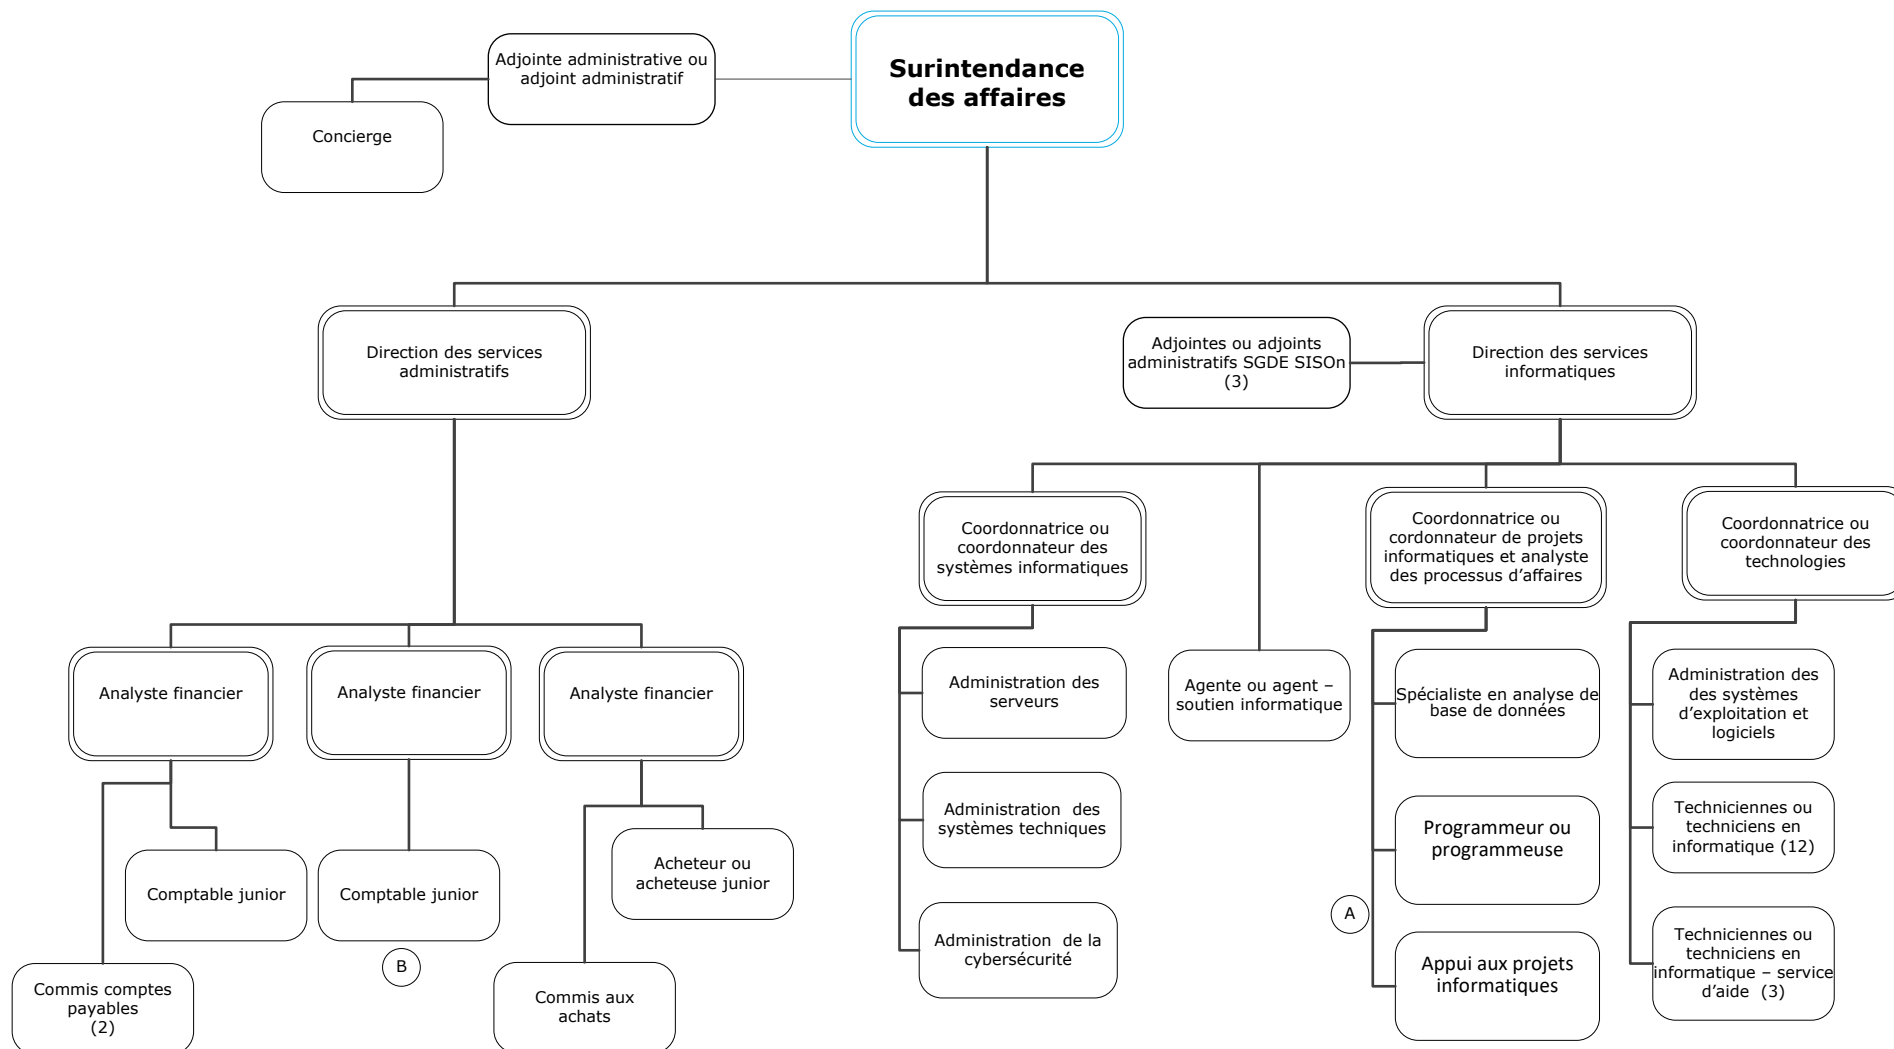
Surintendance des affaires

Adjointe administrative ou adjoint administratif

Concierge

Direction des services administratifs

Adjointes ou adjoints administratifs SGDE SISOn (3)

Direction des services informatiques

Coordonnatrice ou coordonnateur des systèmes informatiques

Coordonnatrice ou cordonnateur de projets informatiques et analyste des processus d'affaires

Coordonnatrice ou coordonnateur des technologies

Analyste financier

Analyste financier

Analyste financier

Administration des serveurs

Agente ou agent – soutien informatique

Spécialiste en analyse de base de données

Administration des des systèmes d'exploitation et logiciels

Comptable junior

Comptable junior

Acheteur ou acheteuse junior

Administration des systèmes techniques

Programmeur ou programmeuse

Techniciennes ou techniciens en informatique (12)

A

Commis comptes payables (2)

B

Commis aux achats

Administration de la cybersécurité

Appui aux projets informatiques

Techniciennes ou techniciens en informatique – service d'aide (3)